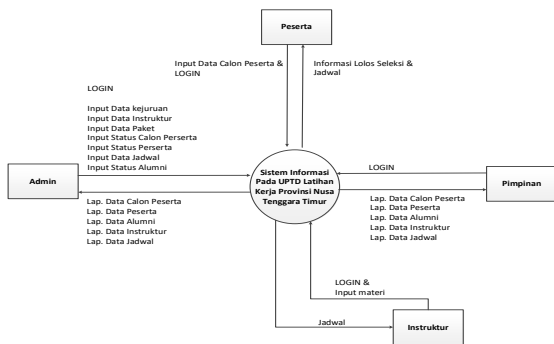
Peserta

Input Data Calon Peserta & LOGIN

Informasi Lolos Seleksi & Jadwal

LOGIN

Input Data kejuruan
Input Data Instruktur
Input Data Paket
Input Status Calon Perserta
Input Status Perserta
Input Data Jadwal
Input Status Alumni

Admin

Lap. Data Calon Peserta
Lap. Data Peserta
Lap. Data Alumni
Lap. Data Instruktur
Lap. Data Jadwal

Sistem Informasi Pada UPTD Latihan Kerja Provinsi Nusa Tenggara Timur

LOGIN

Pimpinan

Lap. Data Calon Peserta
Lap. Data Peserta
Lap. Data Alumni
Lap. Data Instruktur
Lap. Data Jadwal

LOGIN &
Input materi

Jadwal

Instruktur